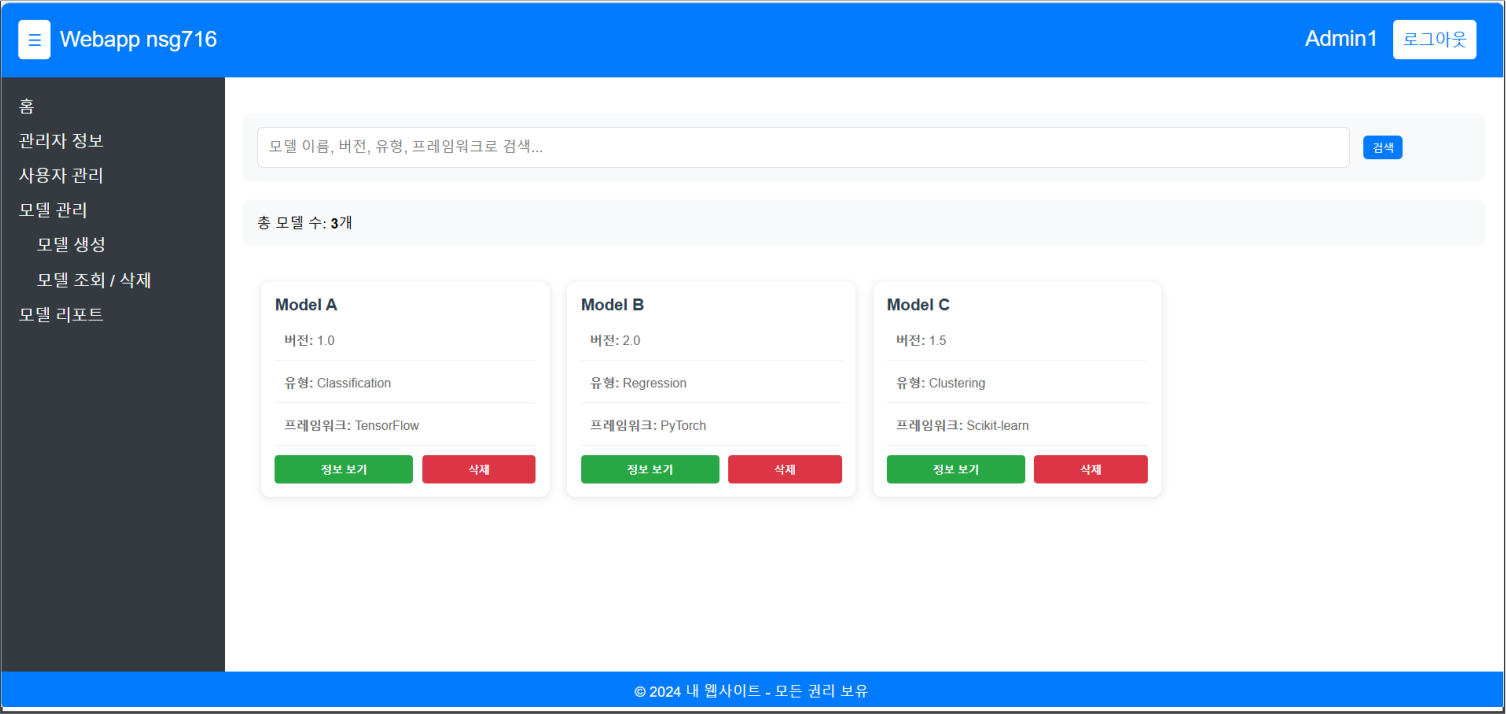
☰ Webapp nsg716

Admin1 로그아웃

홈
관리자 정보
사용자 관리
모델 관리
모델 생성
모델 조회 / 삭제
모델 리포트

모델 이름, 버전, 유형, 프레임워크로 검색...

검색

총 모델 수: 3개

Model A
버전: 1.0
유형: Classification
프레임워크: TensorFlow
정보 보기 삭제

Model B
버전: 2.0
유형: Regression
프레임워크: PyTorch
정보 보기 삭제

Model C
버전: 1.5
유형: Clustering
프레임워크: Scikit-learn
정보 보기 삭제

© 2024 내 웹사이트 - 모든 권리 보유